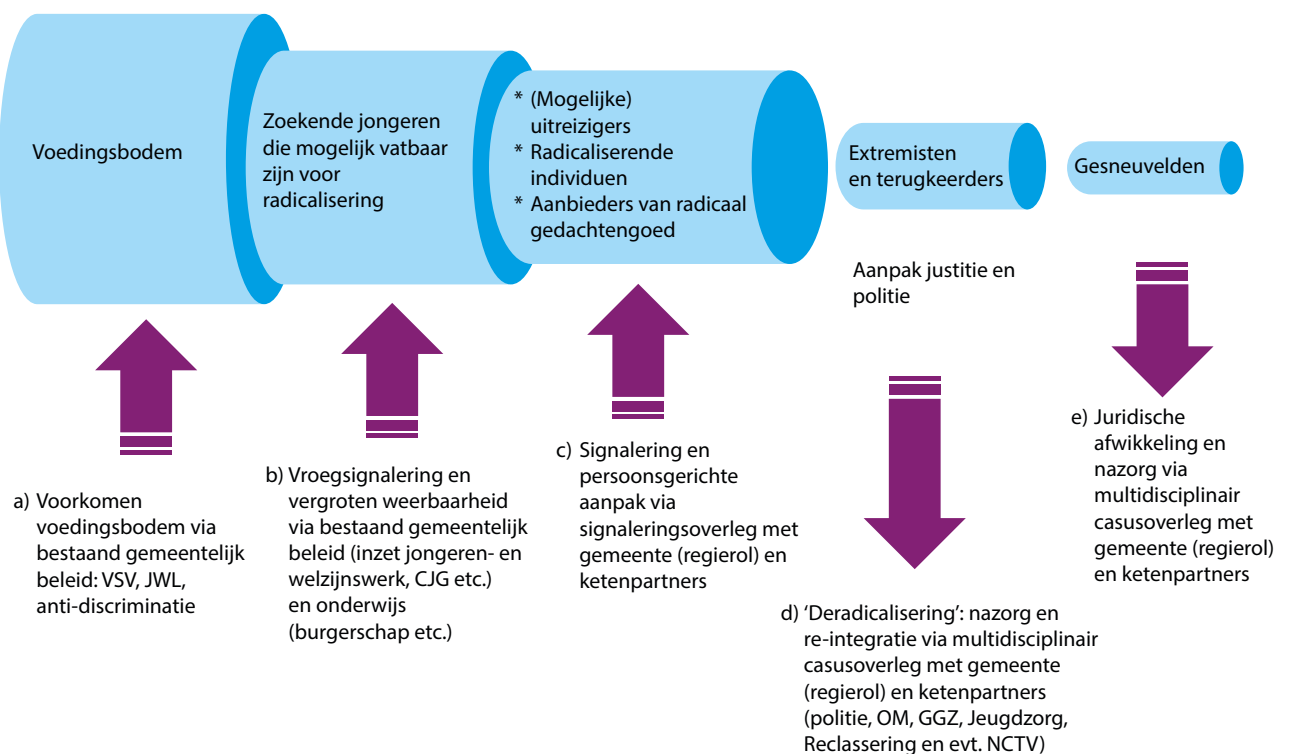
Voedingsbodem

Zoekende jongeren die mogelijk vatbaar zijn voor radicalisering

* (Mogelijke) uitreizigers
* Radicaliserende individuen
* Aanbieders van radicaal gedachtengoed

Extremisten en terugkeerders

Gesneuvelden

Aanpak justitie en politie

a) Voorkomen voedingsbodem via bestaand gemeentelijk beleid: VSV, JWL, anti-discriminatie

b) Vroegsignalering en vergroten weerbaarheid via bestaand gemeentelijk beleid (inzet jongeren- en welzijnswerk, CJG etc.) en onderwijs (burgerschap etc.)

c) Signalering en persoonsgerichte aanpak via signaleringsoverleg met gemeente (regierol) en ketenpartners

d) 'Deradicalisering': nazorg en re-integratie via multidisciplinair casusoverleg met gemeente (regierol) en ketenpartners (politie, OM, GGZ, Jeugdzorg, Reclassering en evt. NCTV)

e) Juridische afwikkeling en nazorg via multidisciplinair casusoverleg met gemeente (regierol) en ketenpartners